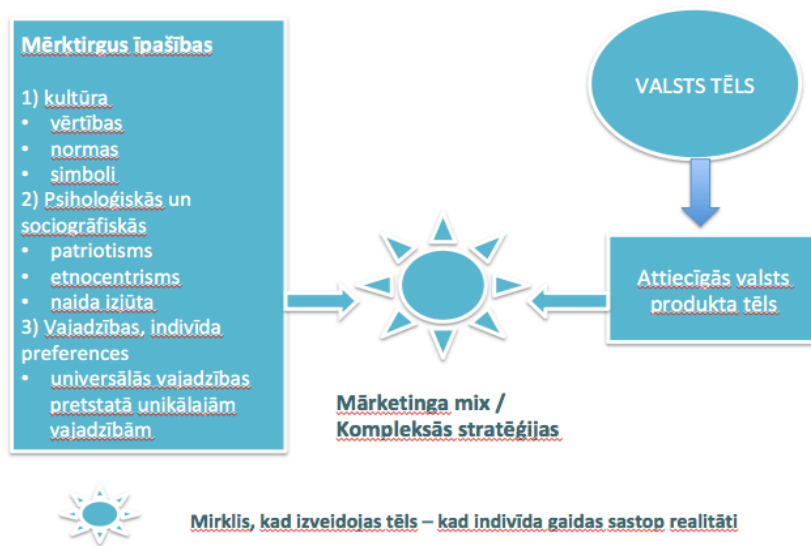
Mērktirgus īpašības

1) kultūra
- vērtības
- normas
- simboli

2) Psiholoģiskās un sociogrāfiskās
- patriotisms
- etnocentrisms
- naida izjūta

3) Vajadzības, indivīda preferences
- universālās vajadzības pretstatā unikālajām vajadzībām

VALSTS TĒLS

Attiecīgās valsts produkta tēls

Mārketinga mix / Kompleksās stratēģijas

Mirklis, kad izveidojas tēls – kad indivīda gaidas sastop realitāti